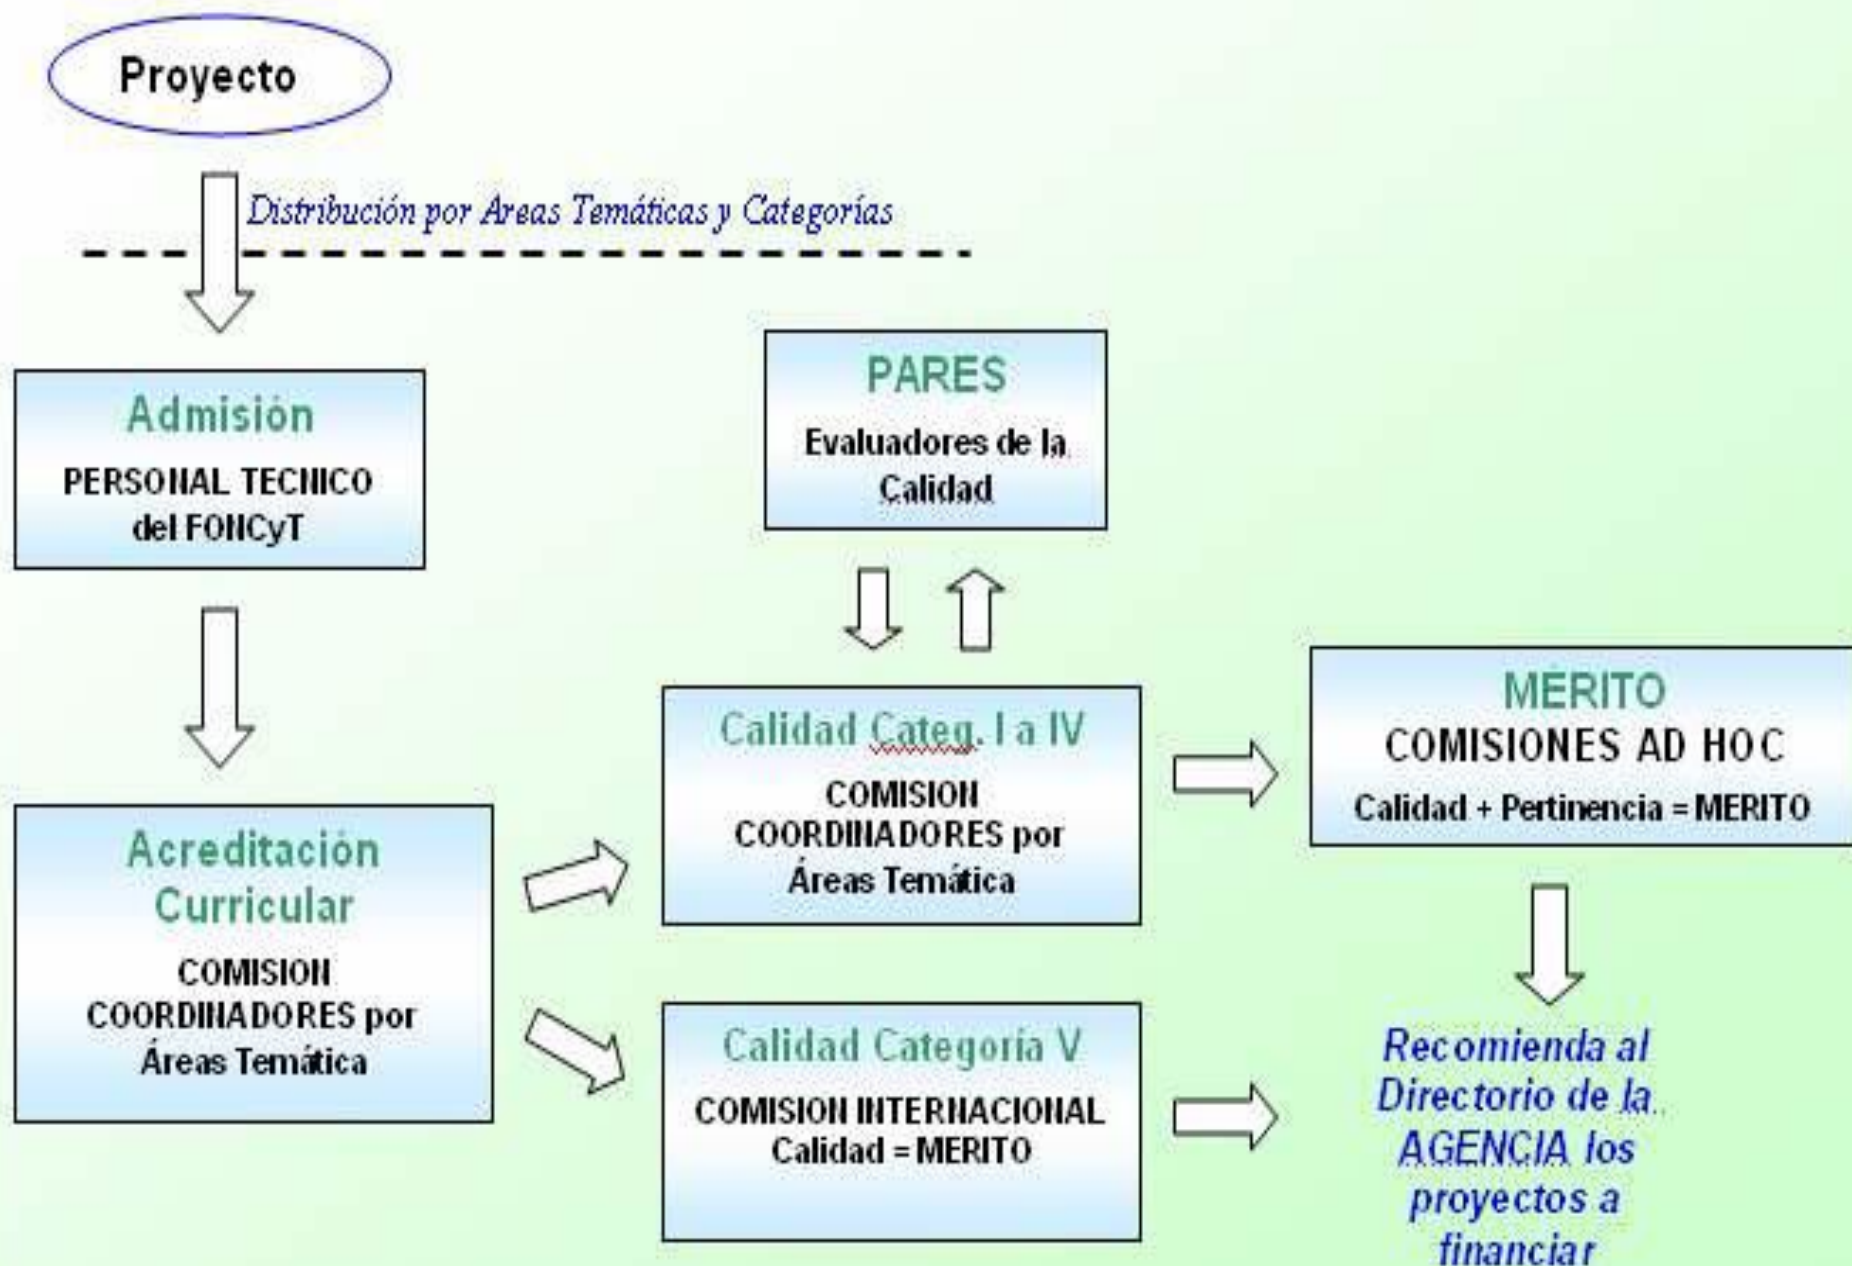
Proyecto

Distribución por Areas Temáticas y Categorías

Admisión
PERSONAL TECNICO del FONCyT

PARES
Evaluadores de la Calidad

Acreditación Curricular
COMISION COORDINADORES por Áreas Temática

Calidad Categ. I a IV
COMISION COORDINADORES por Áreas Temática

Calidad Categoría V
COMISION INTERNACIONAL
Calidad = MERITO

MERITO
COMISIONES AD HOC
Calidad + Pertinencia = MERITO

Recomienda al Directorio de la AGENCIA los proyectos a financiar